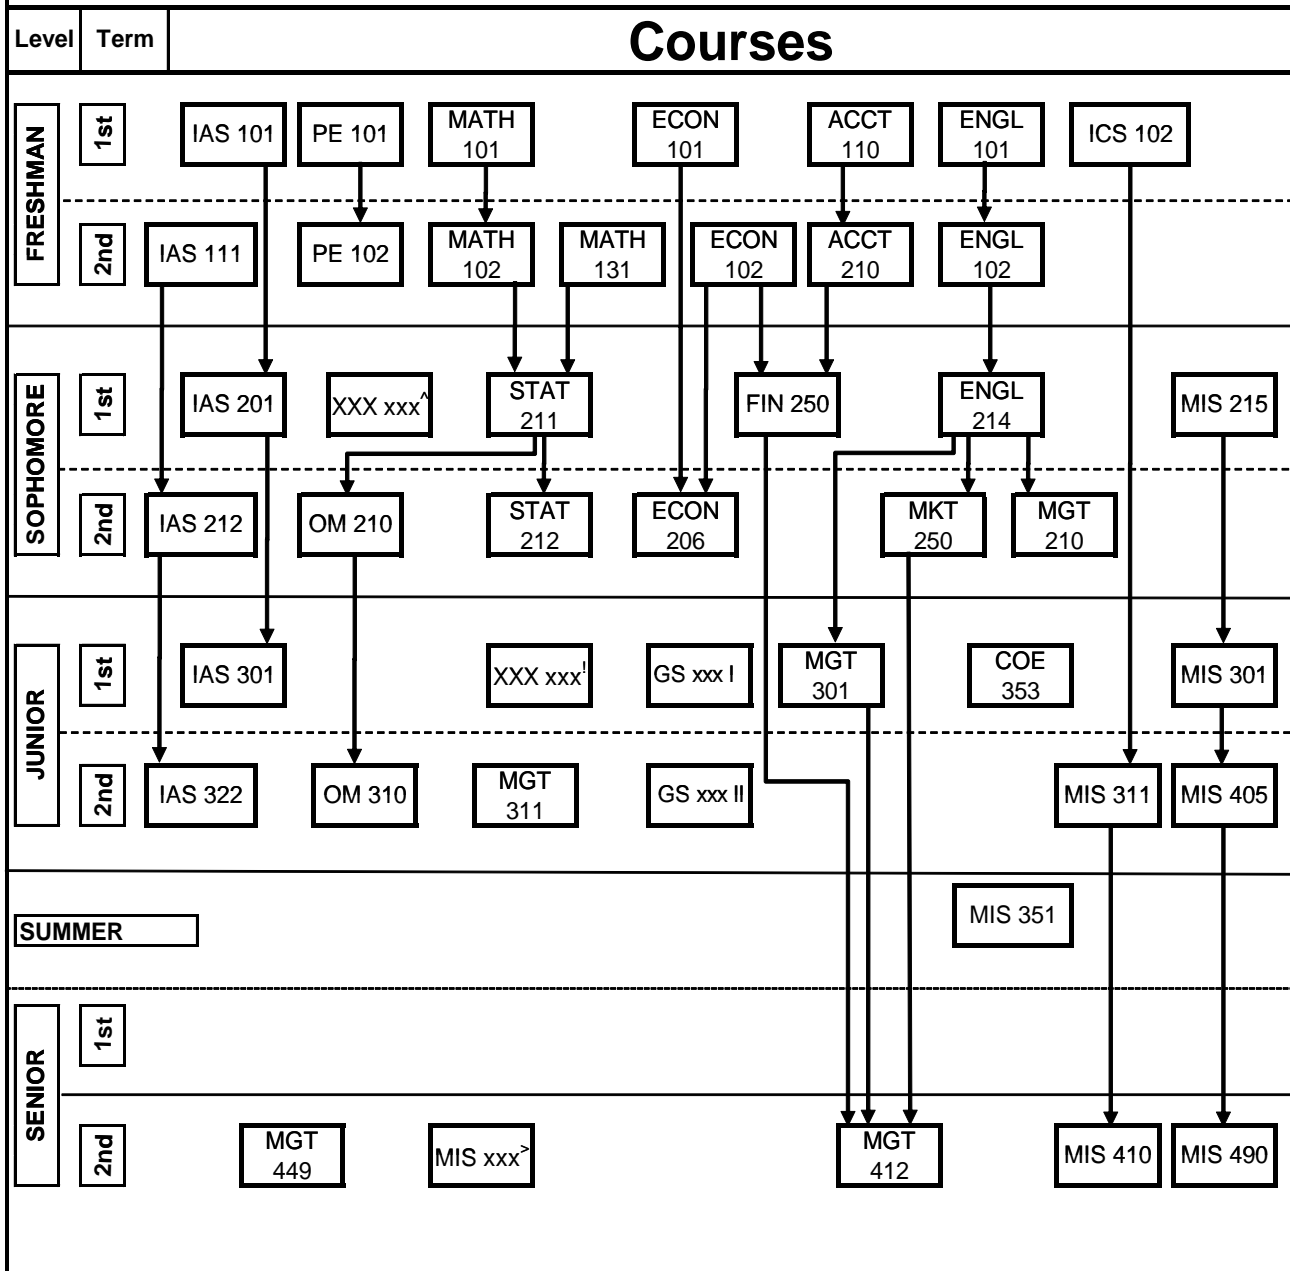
Level | Term | Courses

FRESHMAN
1st
IAS 101 PE 101 MATH 101 ECON 101 ACCT 110 ENGL 101 ICS 102
2nd
IAS 111 PE 102 MATH 102 MATH 131 ECON 102 ACCT 210 ENGL 102

SOPHOMORE
1st
IAS 201 XXX xxx^ STAT 211 FIN 250 ENGL 214 MIS 215
2nd
IAS 212 OM 210 STAT 212 ECON 206 MKT 250 MGT 210

JUNIOR
1st
IAS 301 XXX xxx! GS xxx I MGT 301 COE 353 MIS 301
2nd
IAS 322 OM 310 MGT 311 GS xxx II MIS 311 MIS 405

SUMMER
MIS 351

SENIOR
1st
2nd
MGT 449 MIS xxx> MGT 412 MIS 410 MIS 490